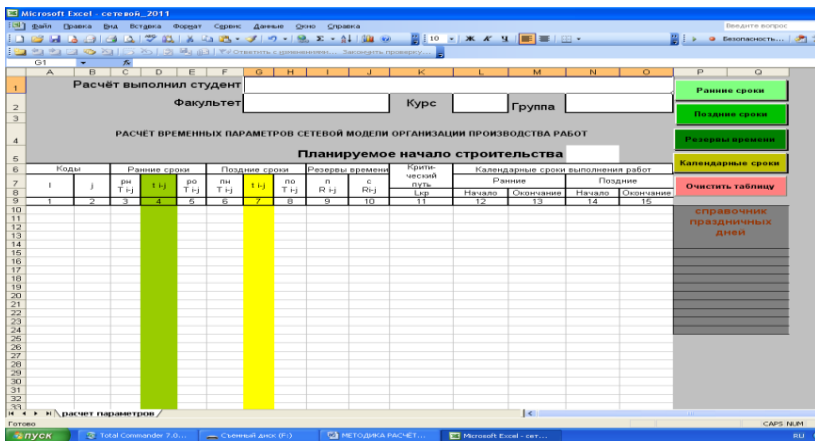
Microsoft Excel - сетевой_2011

Файл Правка Вид Вставка Формат Сервис Данные Окно Справка

Введите вопрос

10

Безопасность...

Ответить с изменениями... Закончить проверку...

G1

| | A | B | C | D | E | F | G | H | I | J | K | L | M | N | O |
|---|---|---|---|---|---|---|---|---|---|---|---|---|---|---|---|
| 1 | Расчёт выполнил студент | | | | | | | | | | | | | | |
| 2 | | | Факультет | | | | | | | | Курс | | Группа | | |
| 3 | | | | | | | | | | | | | | | |
| 4 | РАСЧЁТ ВРЕМЕННЫХ ПАРАМЕТРОВ СЕТЕВОЙ МОДЕЛИ ОРГАНИЗАЦИИ ПРОИЗВОДСТВА РАБОТ | | | | | | | | | | | | | | |
| 5 | | | | | | | | Планируемое начало строительства | | | | | | | |
| 6 | Коды | | Ранние сроки | | | Поздние сроки | | | Резервы времени | | Критический путь | Календарные сроки выполнения работ | | | |
| 7 | i | j | рн T i-j | t i-j | ро T i-j | пн T i-j | t i-j | по T i-j | п R i-j | с Ri-j | | Ранние | | Поздние | |
| 8 | | | | | | | | | | | Lкр | Начало | Окончание | Начало | Окончание |
| 9 | 1 | 2 | 3 | 4 | 5 | 6 | 7 | 8 | 9 | 10 | 11 | 12 | 13 | 14 | 15 |

10
11
12
13
14
15
16
17
18
19
20
21
22
23
24
25
26
27
28
29
30
31
32
33

Ранние сроки

Поздние сроки

Резервы времени

Календарные сроки

Очистить таблицу

справочник праздничных дней

расчет параметров

Готово

CAPS NUM

пуск

Total Commander 7.0...

Съемный диск (F:)

МЕТОДИКА РАСЧЁТ...

Microsoft Excel - сет...

RU